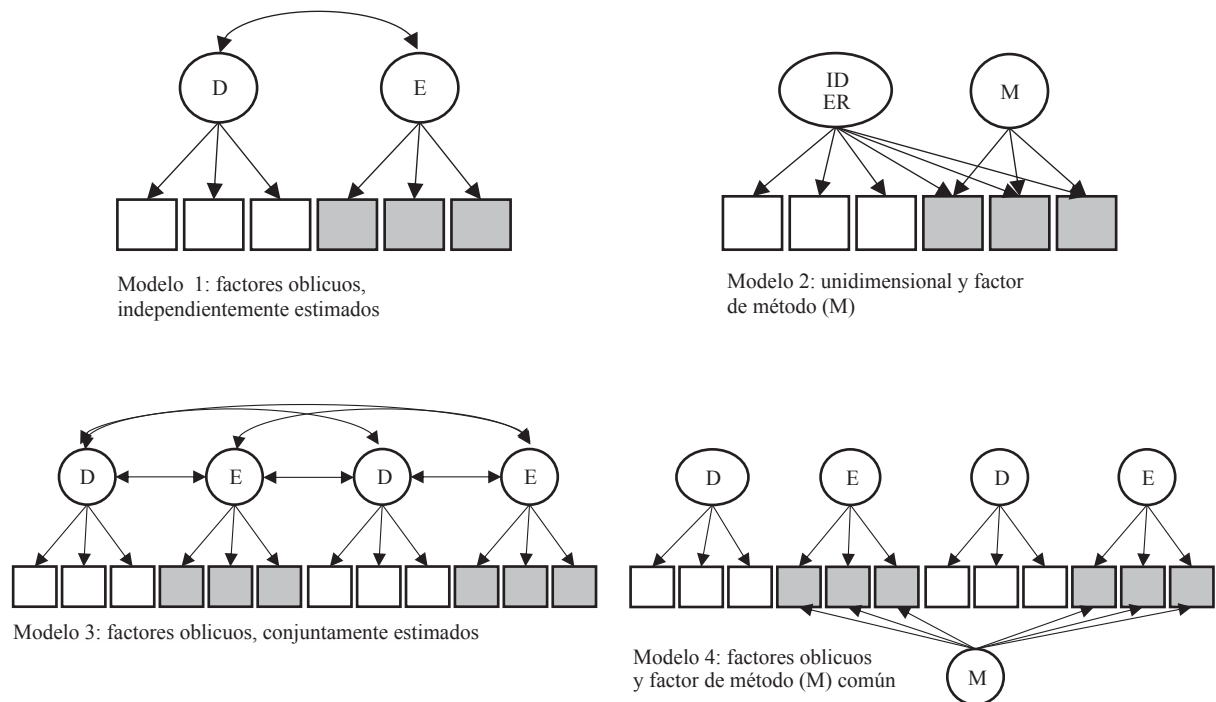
D

E

Modelo 1: factores oblicuos, independientemente estimados

ID
ER

M

Modelo 2: unidimensional y factor de método (M)

D

E

D

E

Modelo 3: factores oblicuos, conjuntamente estimados

D

E

D

E

Modelo 4: factores oblicuos y factor de método (M) común

M